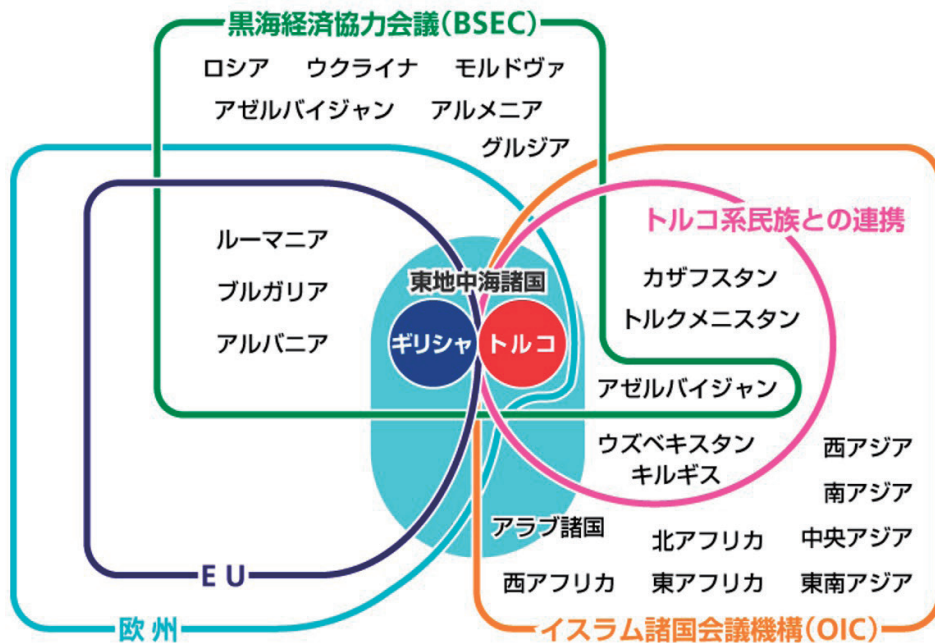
黒海経済協力会議（BSEC）

ロシア　ウクライナ　モルドヴァ
アゼルバイジャン　アルメニア
グルジア

トルコ系民族との連携

ルーマニア
ブルガリア
アルバニア

東地中海諸国

ギリシャ　トルコ

カザフスタン
トルクメニスタン
アゼルバイジャン

ウズベキスタン
キルギス

西アジア
南アジア
中央アジア
東南アジア

アラブ諸国
北アフリカ
西アフリカ　東アフリカ

EU

欧州

イスラム諸国会議機構（OIC）